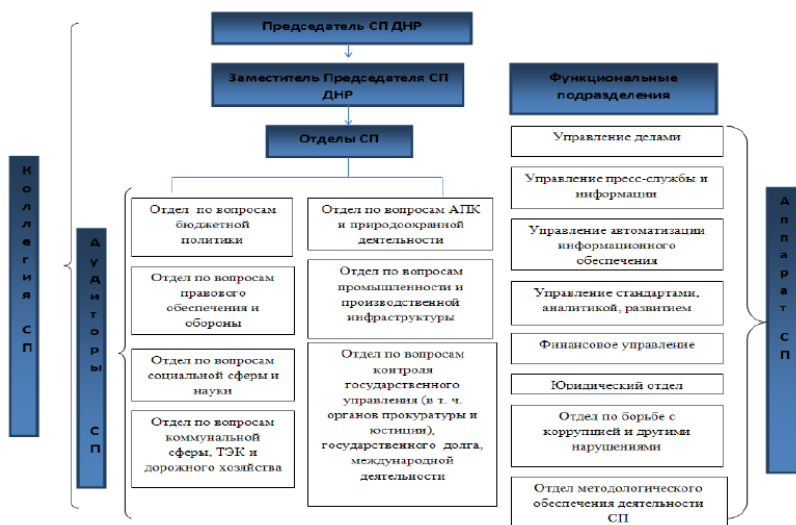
Председатель СП ДНР

Заместитель Председателя СП ДНР

Функциональные подразделения

Отделы СП

Коллегия СП

Аудиторы СП

Отдел по вопросам бюджетной политики

Отдел по вопросам правового обеспечения и обороны

Отдел по вопросам социальной сферы и науки

Отдел по вопросам коммунальной сферы, ТЭК и дорожного хозяйства

Отдел по вопросам АПК и природоохранной деятельности

Отдел по вопросам промышленности и производственной инфраструктуры

Отдел по вопросам контроля государственного управления (в т. ч. органов прокуратуры и юстиции), государственного долга, международной деятельности

Управление делами

Управление пресс-службы и информации

Управление автоматизации информационного обеспечения

Управление стандартами, аналитикой, развитием

Финансовое управление

Юридический отдел

Отдел по борьбе с коррупцией и другими нарушениями

Отдел методологического обеспечения деятельности СП

Аппарат СП